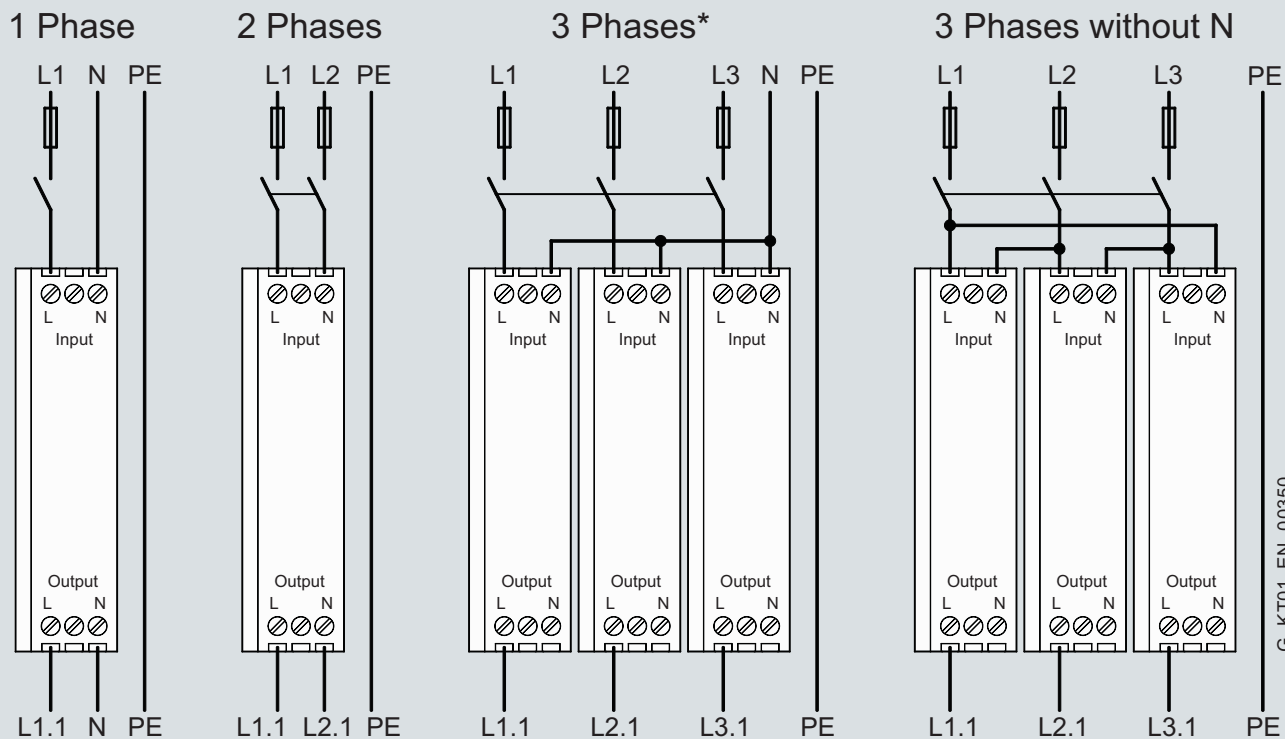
1 Phase

L1 N PE

L N
Input

Output
L N

L1.1 N PE

2 Phases

L1 L2 PE

L N
Input

Output
L N

L1.1 L2.1 PE

3 Phases*

L1 L2 L3 N PE

L N
Input

L N
Input

L N
Input

Output
L N

Output
L N

Output
L N

L1.1 L2.1 L3.1 PE

3 Phases without N

L1 L2 L3 PE

L N
Input

L N
Input

L N
Input

Output
L N

Output
L N

Output
L N

L1.1 L2.1 L3.1 PE

G_KT01_EN_00350